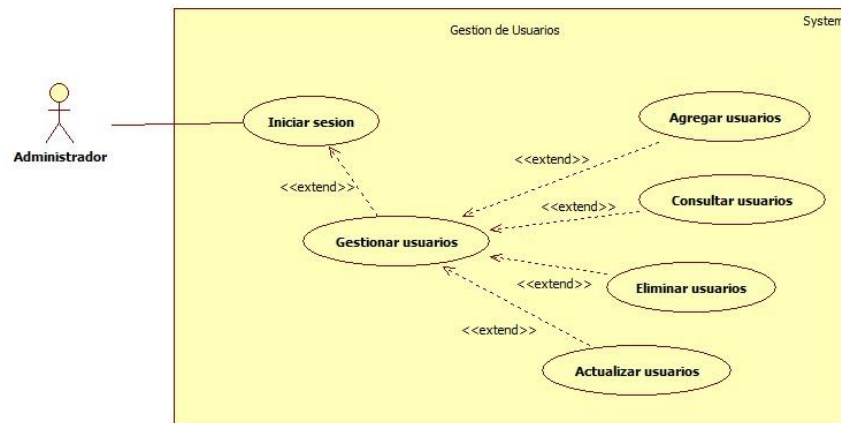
Gestion de Usuarios

System

Administrador

Iniciar sesion

<<extend>>

Agregar usuarios

<<extend>>

<<extend>>

Consultar usuarios

Gestionar usuarios

<<extend>>

Eliminar usuarios

<<extend>>

Actualizar usuarios